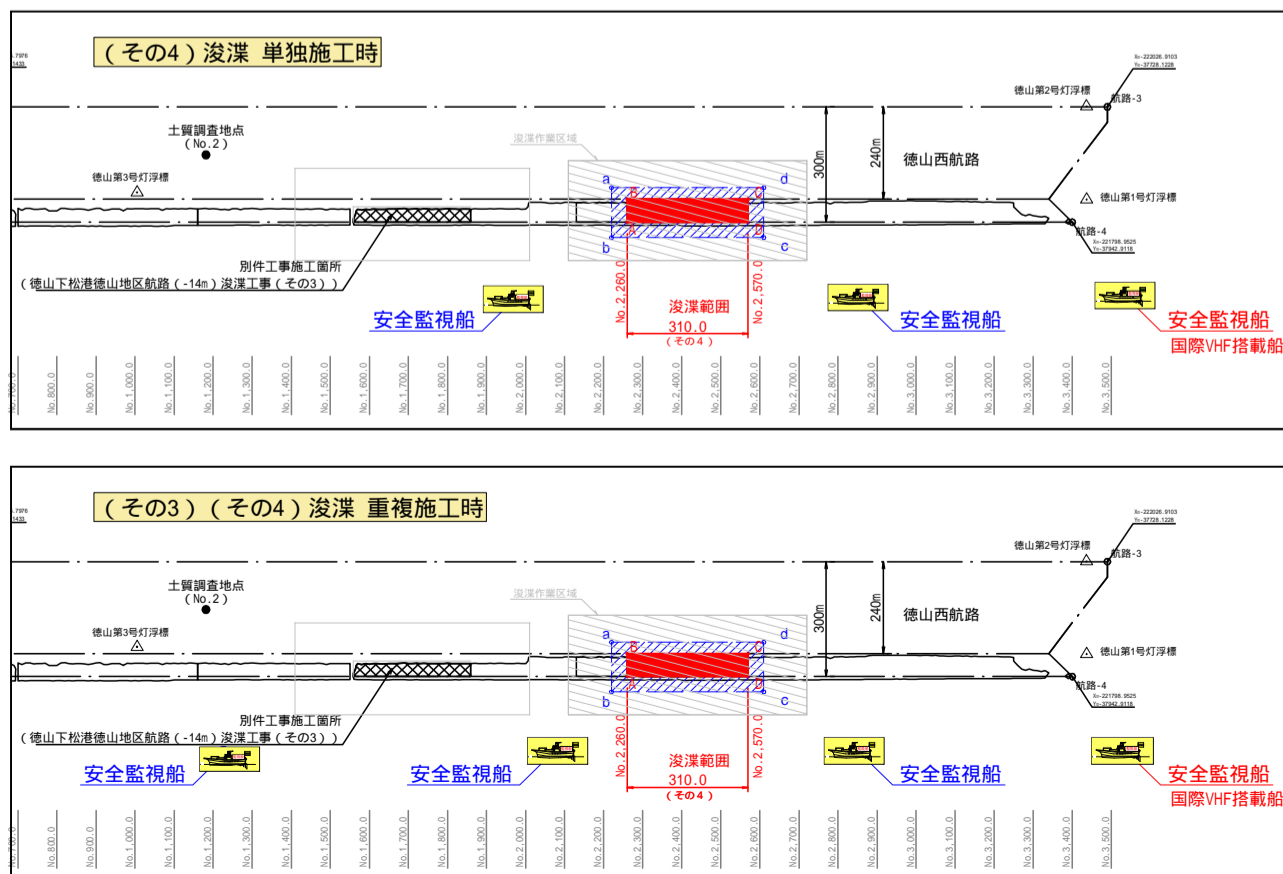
（その4）浚渫 単独施工時

徳山第2号灯浮標
航路-3
X=-222026.9103
Y=-37728.1228
土質調査地点
（No.2）
浚渫作業区域
300m
240m
徳山西航路
徳山第3号灯浮標
a
d
徳山第1号灯浮標
b
c
航路-4
X=-221798.9525
Y=-37942.9118
別件工事施工箇所
（徳山下松港徳山地区航路（-14m）浚渫工事（その3））
No.2,260.0
浚渫範囲
No.2,570.0
310.0
（その4）
安全監視船
安全監視船
安全監視船
国際VHF搭載船

No.800.0 No.900.0 No.1,000.0 No.1,100.0 No.1,200.0 No.1,300.0 No.1,400.0 No.1,500.0 No.1,600.0 No.1,700.0 No.1,800.0 No.1,900.0 No.2,000.0 No.2,100.0 No.2,200.0 No.2,300.0 No.2,400.0 No.2,500.0 No.2,600.0 No.2,700.0 No.2,800.0 No.2,900.0 No.3,000.0 No.3,100.0 No.3,200.0 No.3,300.0 No.3,400.0 No.3,500.0

（その3）（その4）浚渫 重複施工時

徳山第2号灯浮標
航路-3
X=-222026.9103
Y=-37728.1228
土質調査地点
（No.2）
浚渫作業区域
300m
240m
徳山西航路
徳山第3号灯浮標
a
d
徳山第1号灯浮標
b
c
航路-4
X=-221798.9525
Y=-37942.9118
別件工事施工箇所
（徳山下松港徳山地区航路（-14m）浚渫工事（その3））
No.2,260.0
浚渫範囲
No.2,570.0
310.0
（その4）
安全監視船
安全監視船
安全監視船
安全監視船
国際VHF搭載船

No.800.0 No.900.0 No.1,000.0 No.1,100.0 No.1,200.0 No.1,300.0 No.1,400.0 No.1,500.0 No.1,600.0 No.1,700.0 No.1,800.0 No.1,900.0 No.2,000.0 No.2,100.0 No.2,200.0 No.2,300.0 No.2,400.0 No.2,500.0 No.2,600.0 No.2,700.0 No.2,800.0 No.2,900.0 No.3,000.0 No.3,100.0 No.3,200.0 No.3,300.0 No.3,400.0 No.3,500.0